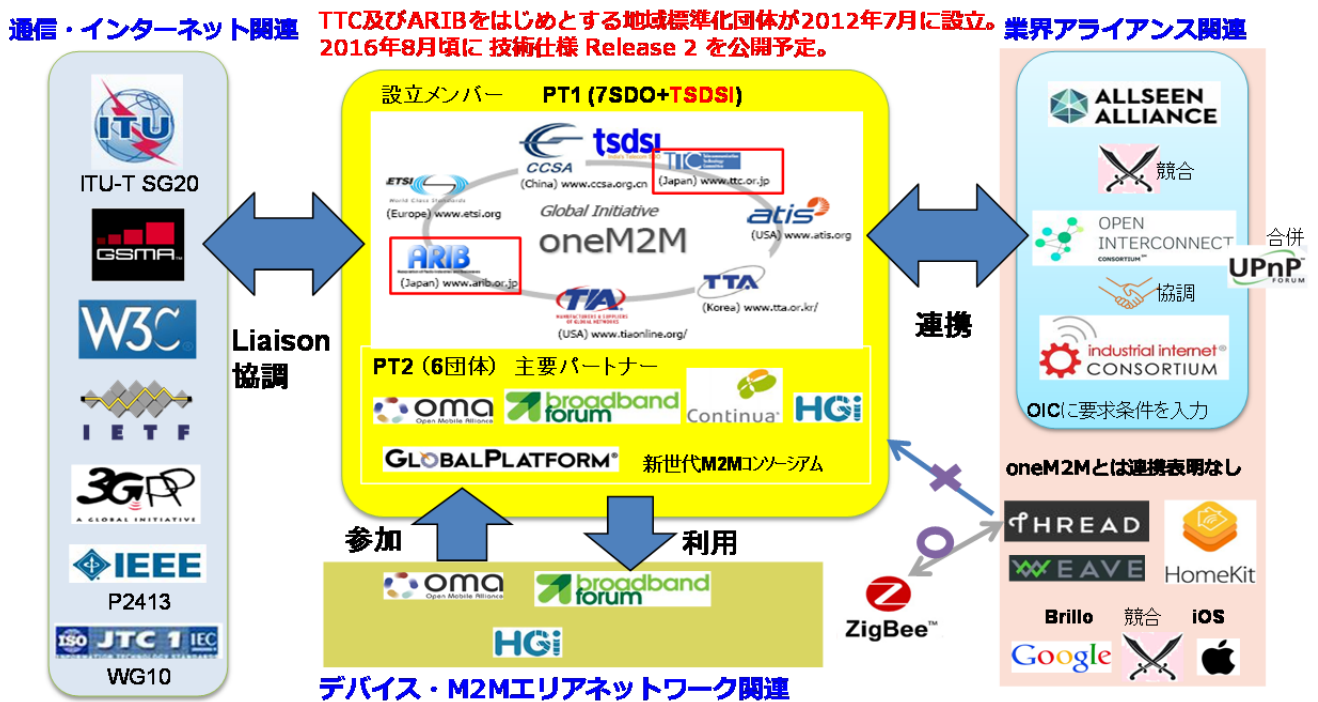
通信・インターネット関連

TTC及びARIBをはじめとする地域標準化団体が2012年7月に設立。
2016年8月頃に 技術仕様 Release 2 を公開予定。

業界アライアンス関連

ITU

ITU-T SG20

GSMA

W3C

IETF

3GPP
A GLOBAL INITIATIVE

IEEE

P2413

ISO JTC 1 IEC

WG10

Liaison
協調

設立メンバー PT1 (7SDO+TSDSI)

CCSA
(China) www.ccsa.org.cn

tsdsi

TTC
(Japan) www.ttc.or.jp

ETSI
(Europe) www.etsi.org

Global Initiative
oneM2M

atis
(USA) www.atis.org

ARIB
(Japan) www.arib.or.jp

TTA
(Korea) www.tta.or.kr/

TIA
(USA) www.tiaonline.org/

PT2（6団体） 主要パートナー

oma
Open Mobile Alliance

broadband forum

Continua

HGi

GLOBALPLATFORM

新世代M2Mコンソーシアム

連携

ALLSEEN ALLIANCE

競合

OPEN INTERCONNECT CONSORTIUM

合併

UPnP FORUM

協調

industrial internet CONSORTIUM

OICに要求条件を入力

oneM2Mとは連携表明なし

THREAD

HomeKit

WEAVE

ZigBee

Brillo

競合

iOS

Google

参加

利用

oma
Open Mobile Alliance

broadband forum

HGi

デバイス・M2Mエリアネットワーク関連